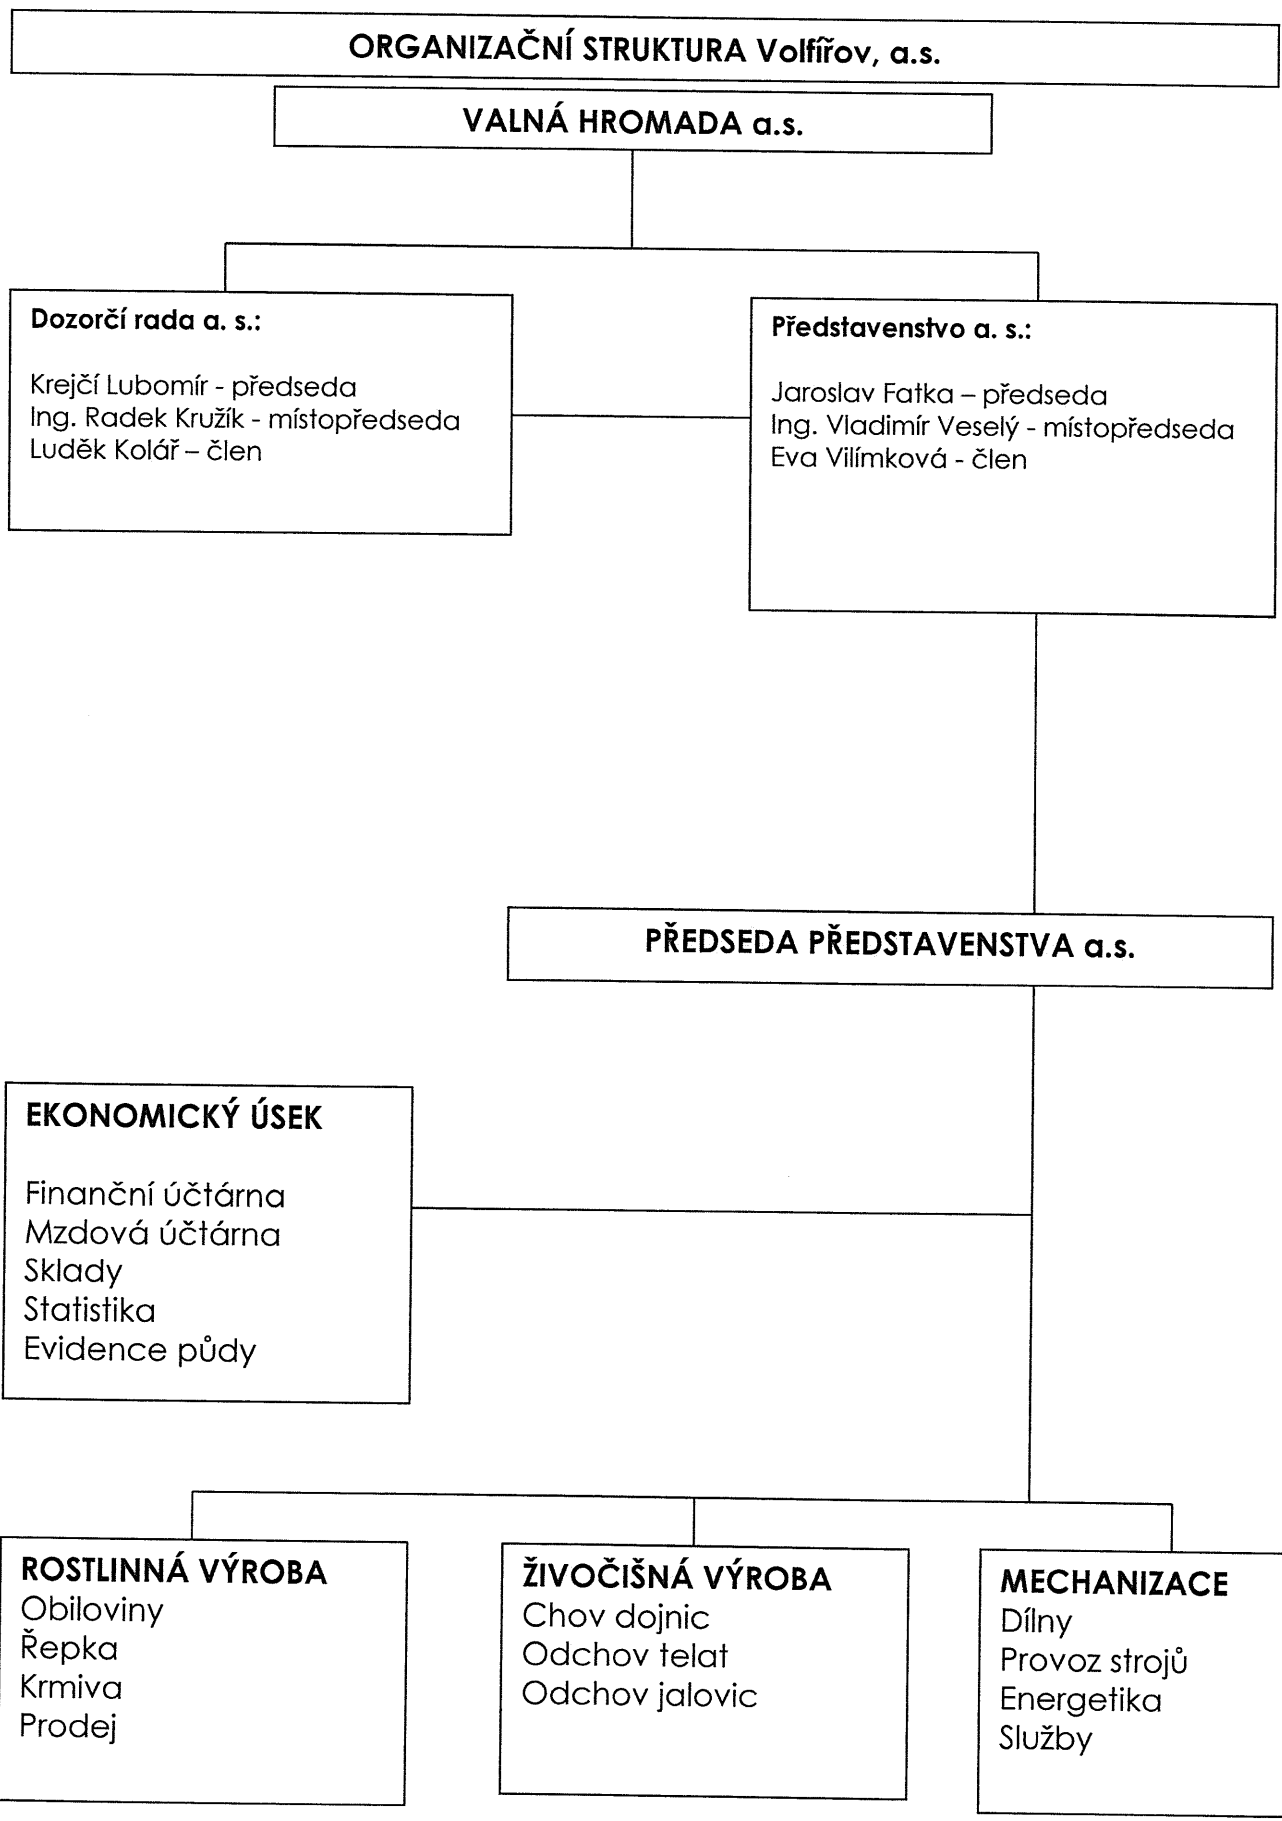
ORGANIZAČNÍ STRUKTURA Volfířov, a.s.

VALNÁ HROMADA a.s.

Dozorčí rada a. s.:

Krejčí Lubomír - předseda
Ing. Radek Kružík - místopředseda
Luděk Kolář – člen

Představenstvo a. s.:

Jaroslav Fatka – předseda
Ing. Vladimír Veselý - místopředseda
Eva Vilímková - člen

PŘEDSEDA PŘEDSTAVENSTVA a.s.

EKONOMICKÝ ÚSEK

Finanční účtárna
Mzdová účtárna
Sklady
Statistika
Evidence půdy

ROSTLINNÁ VÝROBA
Obiloviny
Řepka
Krmiva
Prodej

ŽIVOČIŠNÁ VÝROBA
Chov dojnic
Odchov telat
Odchov jalovic

MECHANIZACE
Dílny
Provoz strojů
Energetika
Služby